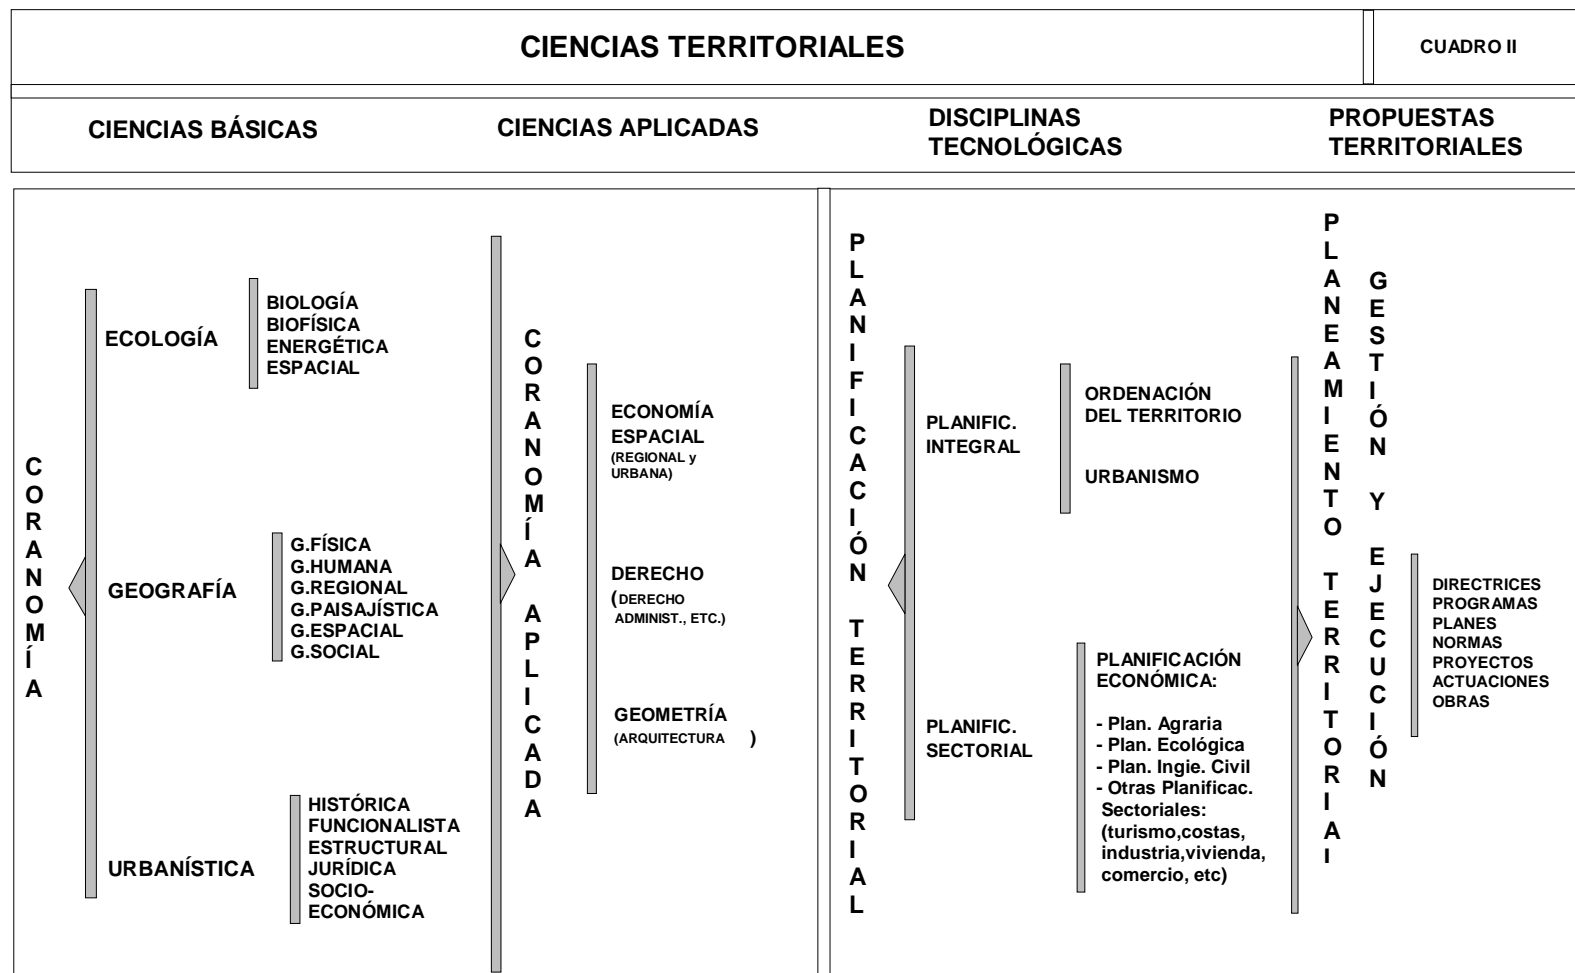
CIENCIAS TERRITORIALES

CUADRO II

CIENCIAS BÁSICAS

CIENCIAS APLICADAS

DISCIPLINAS TECNOLÓGICAS

PROPUESTAS TERRITORIALES

CORANOMÍA

ECOLOGÍA

BIOLOGÍA
BIOFÍSICA
ENERGÉTICA
ESPACIAL

GEOGRAFÍA

G.FÍSICA
G.HUMANA
G.REGIONAL
G.PAISAJÍSTICA
G.ESPACIAL
G.SOCIAL

URBANÍSTICA

HISTÓRICA
FUNCIONALISTA
ESTRUCTURAL
JURÍDICA
SOCIO-ECONÓMICA

CORANOMÍA APLICADA

ECONOMÍA ESPACIAL
(REGIONAL y URBANA)

DERECHO
(DERECHO ADMINIST., ETC.)

GEOMETRÍA
(ARQUITECTURA )

PLANIFICACIÓN TERRITORIAL

PLANIFIC. INTEGRAL

ORDENACIÓN DEL TERRITORIO

URBANISMO

PLANIFIC. SECTORIAL

PLANIFICACIÓN ECONÓMICA:

- Plan. Agraria
- Plan. Ecológica
- Plan. Ingie. Civil
- Otras Planificac. Sectoriales:
(turismo,costas, industria,vivienda, comercio, etc)

PLANEAMIENTO TERRITORIAI

GESTIÓN Y EJECUCIÓN

DIRECTRICES
PROGRAMAS
PLANES
NORMAS
PROYECTOS
ACTUACIONES
OBRAS